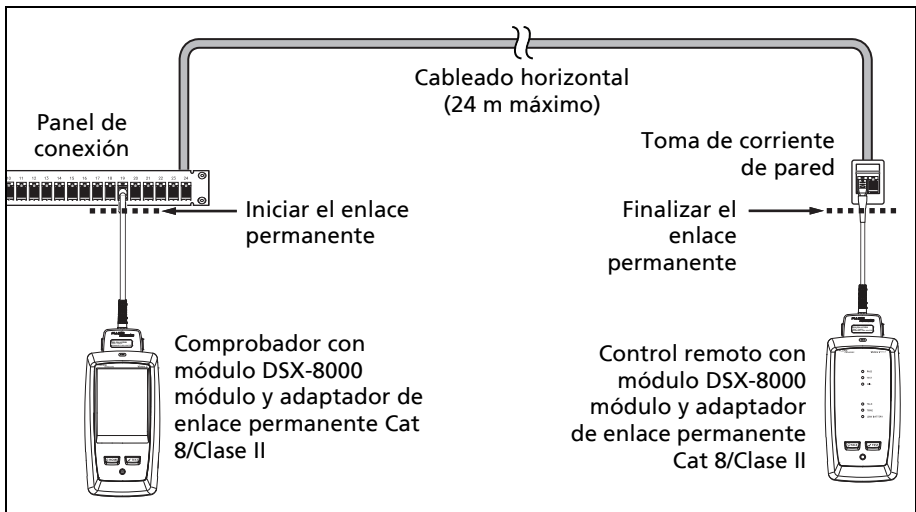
Cableado horizontal
(24 m máximo)

Panel de conexión

Toma de corriente de pared

Iniciar el enlace permanente

Finalizar el enlace permanente

Comprobador con módulo DSX-8000 módulo y adaptador de enlace permanente Cat 8/Clase II

Control remoto con módulo DSX-8000 módulo y adaptador de enlace permanente Cat 8/Clase II